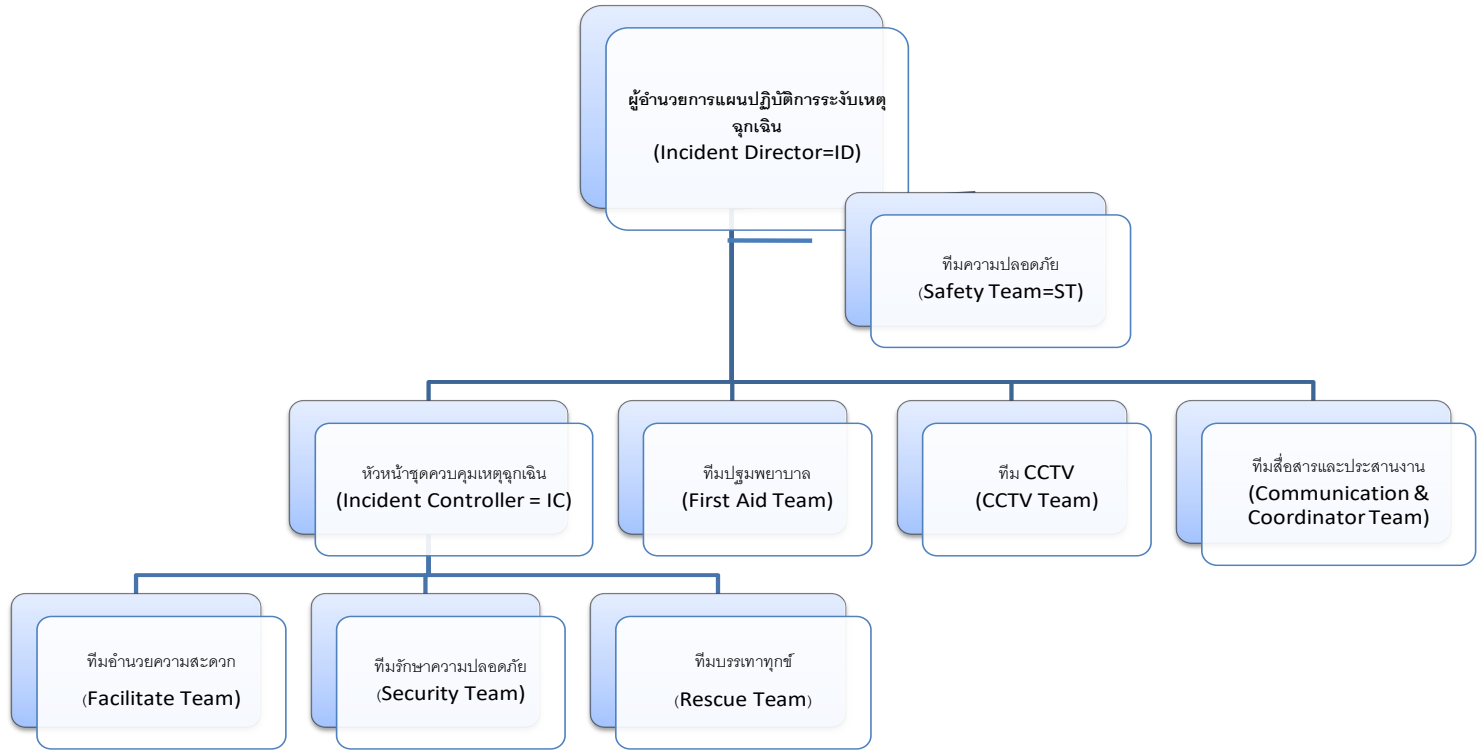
ผู้อำนวยการแผนปฏิบัติการระงับเหตุฉุกเฉิน
(Incident Director=ID)

ทีมความปลอดภัย
(Safety Team=ST)

หัวหน้าชุดควบคุมเหตุฉุกเฉิน
(Incident Controller = IC)

ทีมปฐมพยาบาล
(First Aid Team)

ทีม CCTV
(CCTV Team)

ทีมสื่อสารและประสานงาน
(Communication & Coordinator Team)

ทีมอำนวยความสะดวก
(Facilitate Team)

ทีมรักษาความปลอดภัย
(Security Team)

ทีมบรรเทาทุกข์
(Rescue Team)